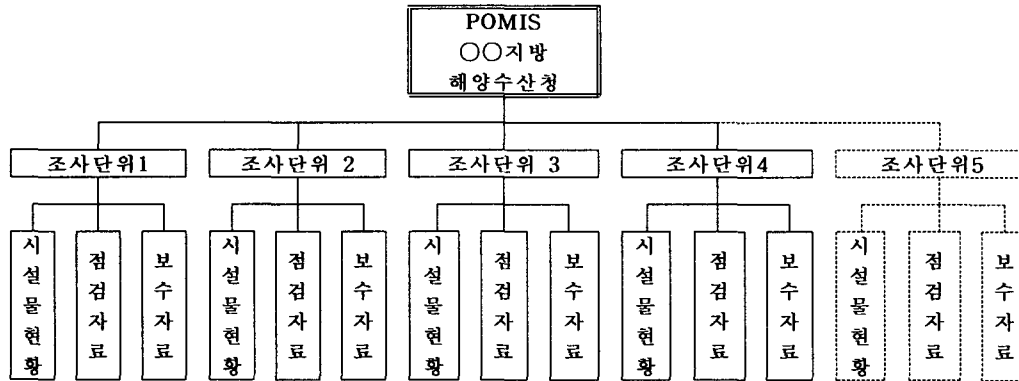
POMIS
○○지방
해양수산청

조사단위1

시설물현황

점검자료

보수자료

조사단위 2

시설물현황

점검자료

보수자료

조사단위 3

시설물현황

점검자료

보수자료

조사단위4

시설물현황

점검자료

보수자료

조사단위5

시설물현황

점검자료

보수자료